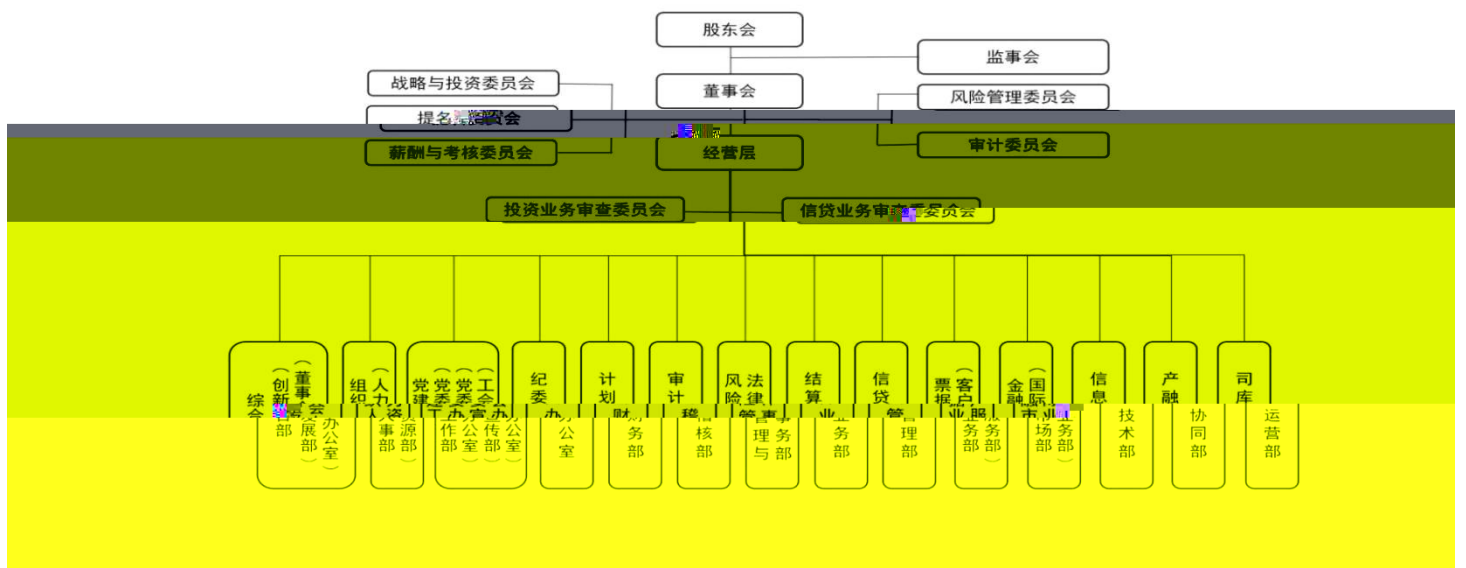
股东会

监事会

战略与投资委员会

董事会

风险管理委员会

提名委员会

薪酬与考核委员会

经营层

审计委员会

投资业务审查委员会

信贷业务审查委员会

综合（董事会办公室）

（创新发展部）

组织人力资源部

党建工作部

（党委宣传部）

（工会办公室）

纪委办公室

计划财务部

审计稽核部

风险管理与法律事务部

结算业务部

信贷管理部

票据（客户服务部）

金融市场（国际业务部）

信息技术部

产融协同部

司库运营部